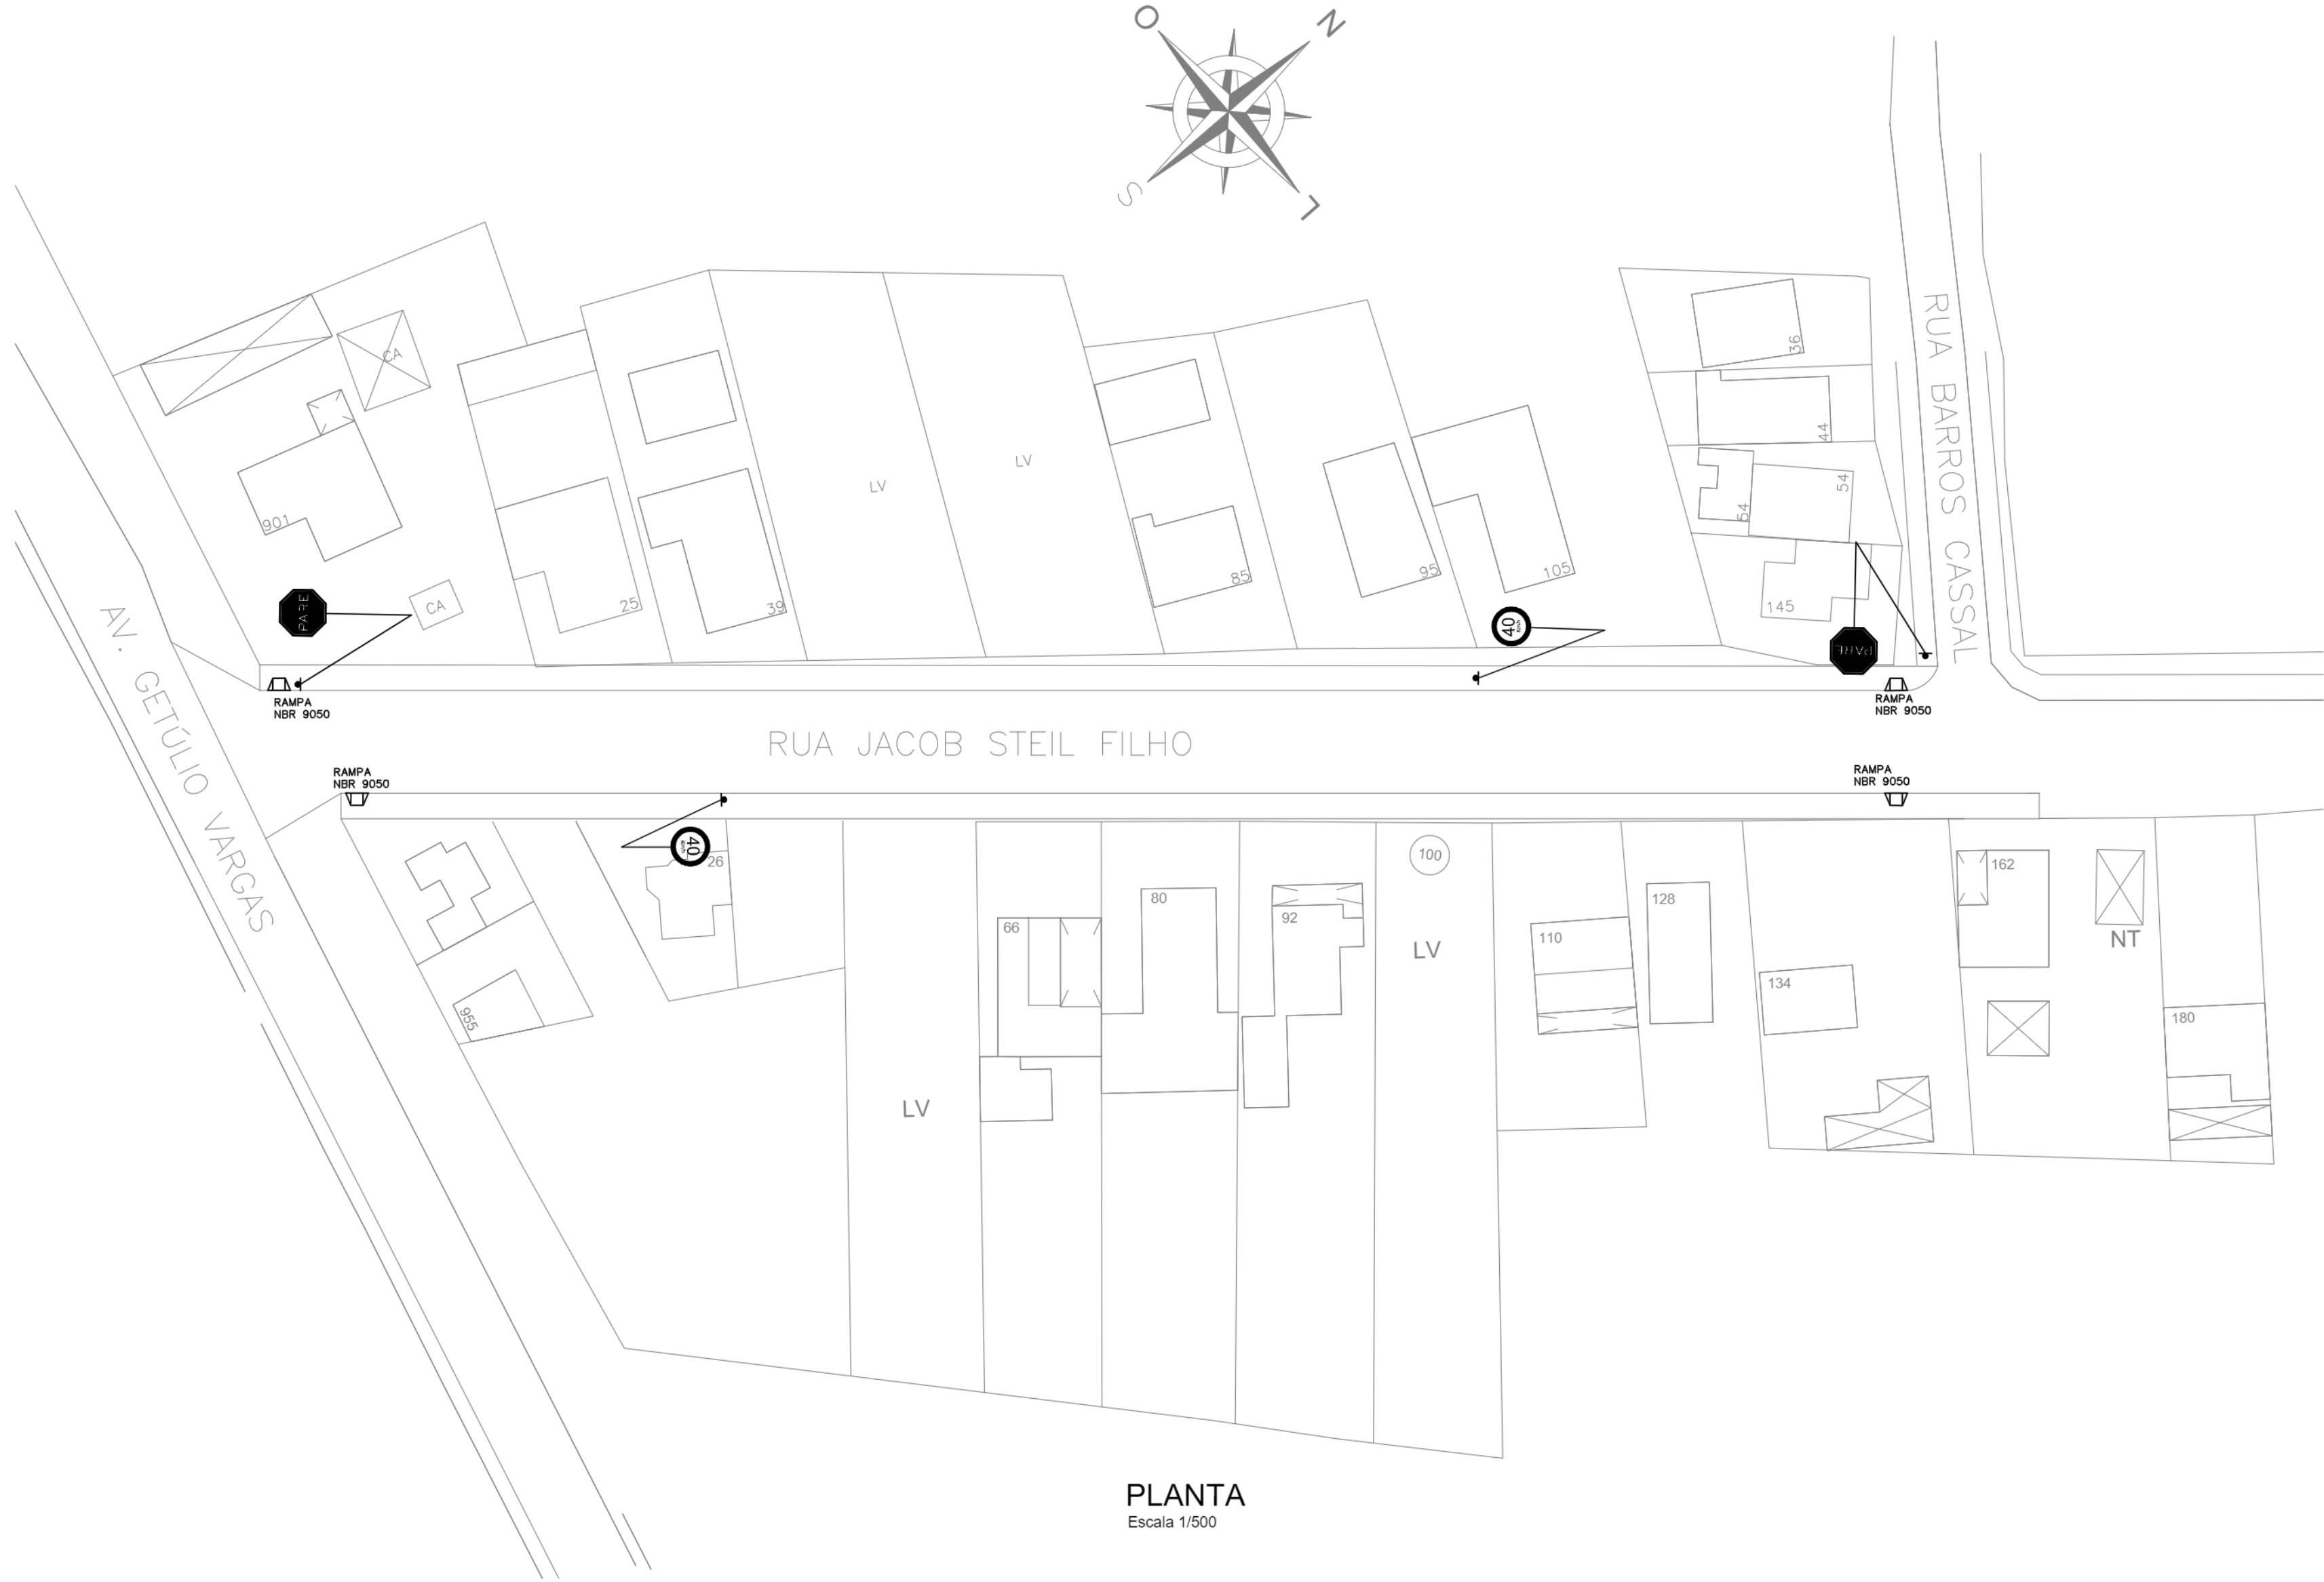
O
N
S
L

RUA BARROS CASSAL

CA
901
25
39
LV
LV
85
95
105
36
44
54
64
145

PARE
CA
40 km/h
PARE

RAMPA
NBR 9050

RAMPA
NBR 9050

AV. GETÚLIO VARGAS

RUA JACOB STEIL FILHO

RAMPA
NBR 9050

RAMPA
NBR 9050

40 km/h
26
100
66
80
92
LV
110
128
134
162
NT
180
955
LV

PLANTA
Escala 1/500